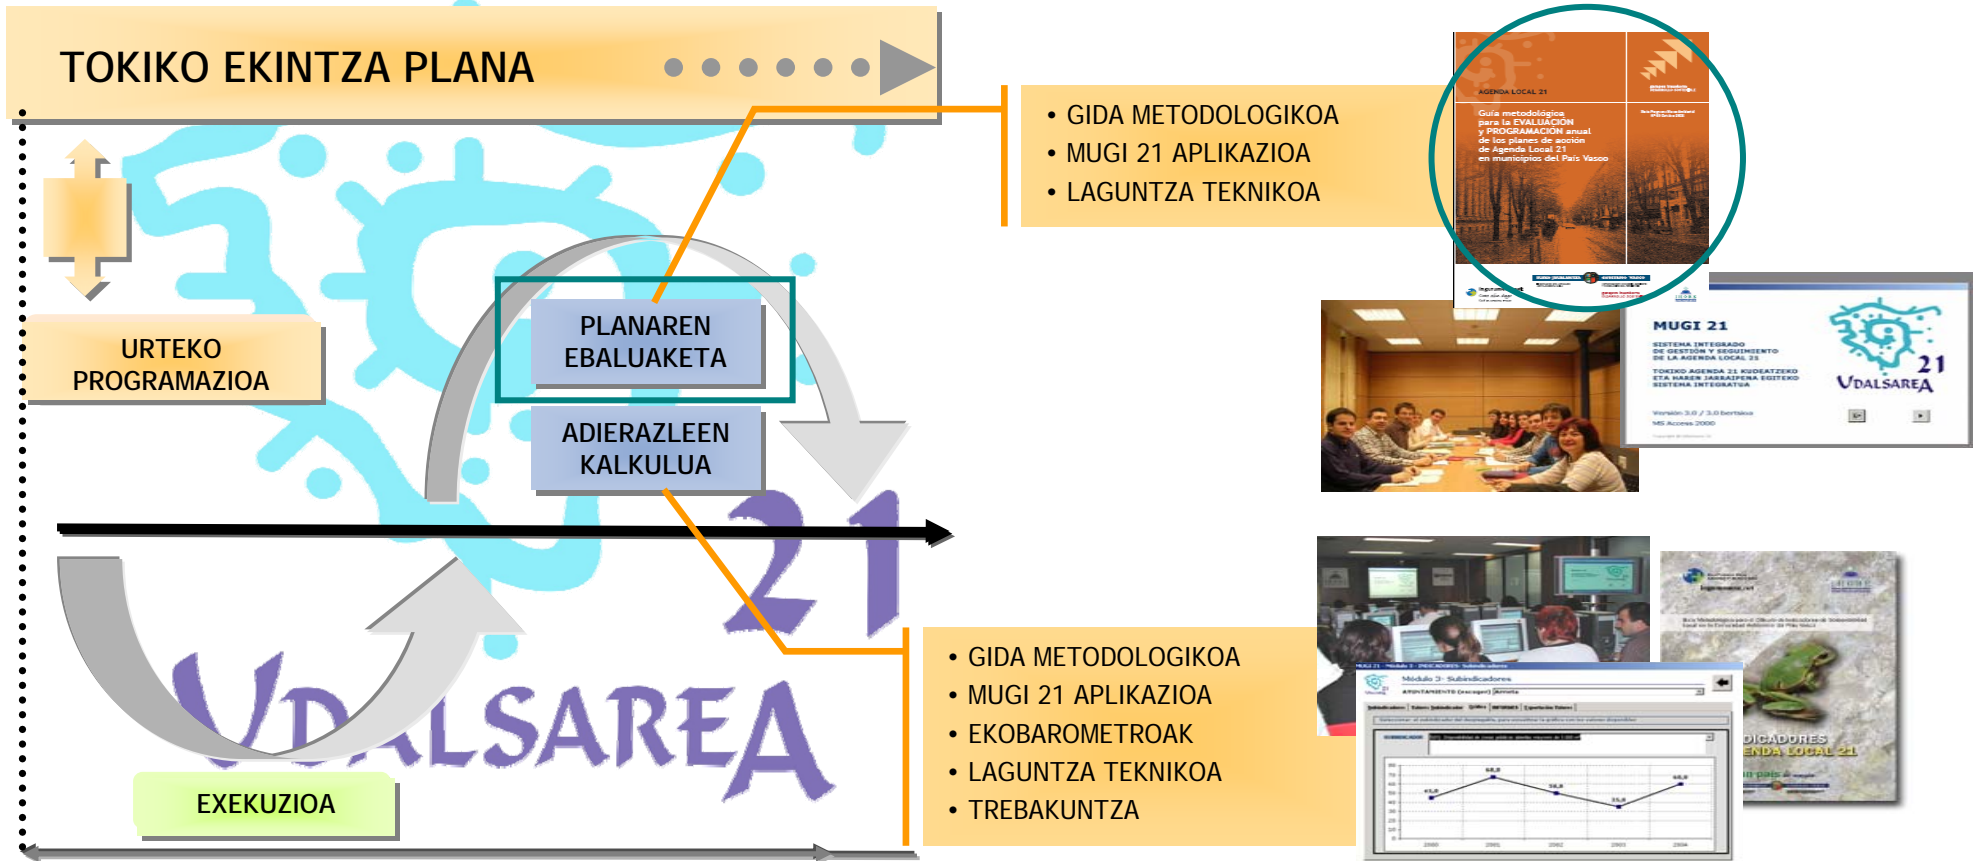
TOKIKO EKINTZA PLANA

URTEKO PROGRAMAZIOA

PLANAREN EBALUAKETA

ADIERAZLEEN KALKULUA

EXEKUZIOA

UDALSAREA 21

• GIDA METODOLOGIKOA
• MUGI 21 APLIKAZIOA
• LAGUNTZA TEKNIKOA

AGENDA LOCAL 21

Guía metodológica para la EVALUACIÓN y PROGRAMACIÓN anual de los planes de acción de Agenda Local 21 en municipios del País Vasco

MUGI 21

SISTEMA INTEGRADO DE GESTIÓN Y SEGUIMIENTO DE LA AGENDA LOCAL 21

TOKIKO AGENDA 21 KUDEATZEKO ETA HAREN JARRAIPENA EGITEKO SISTEMA INTEGRATUA

UDALSAREA 21

• GIDA METODOLOGIKOA
• MUGI 21 APLIKAZIOA
• EKOBAROMETROAK
• LAGUNTZA TEKNIKOA
• TREBAKUNTZA

Módulo 3- Subindicadores

DICADORES
ENDA LOCAL 21